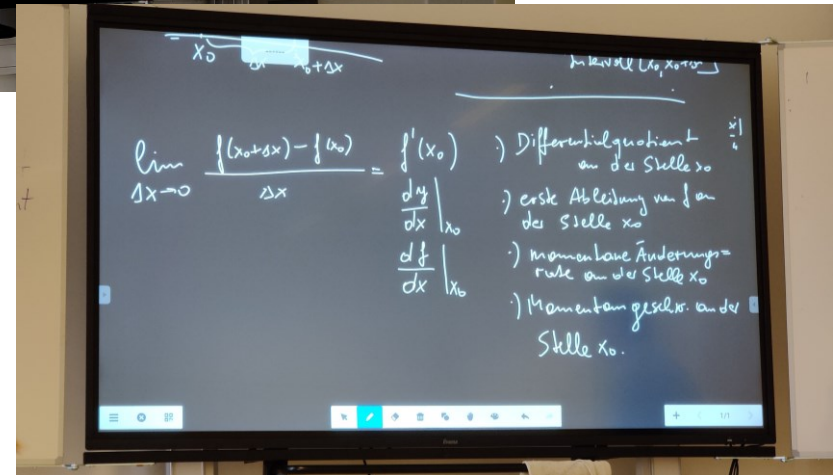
$x_0$ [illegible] $x_0+\Delta x$

Intervall $[x_0, x_0+$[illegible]$]$

$\lim\limits_{\Delta x \to 0} \frac{f(x_0+\Delta x)-f(x_0)}{\Delta x} = f'(x_0)$

$\frac{dy}{dx}\Big|_{x_0}$

$\frac{df}{dx}\Big|_{x_0}$

·) Differentialquotient an der Stelle $x_0$

·) erste Ableitung von f an der Stelle $x_0$

·) momentane Änderungsrate an der Stelle $x_0$

·) Momentangeschw. an der Stelle $x_0$.

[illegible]

1/1